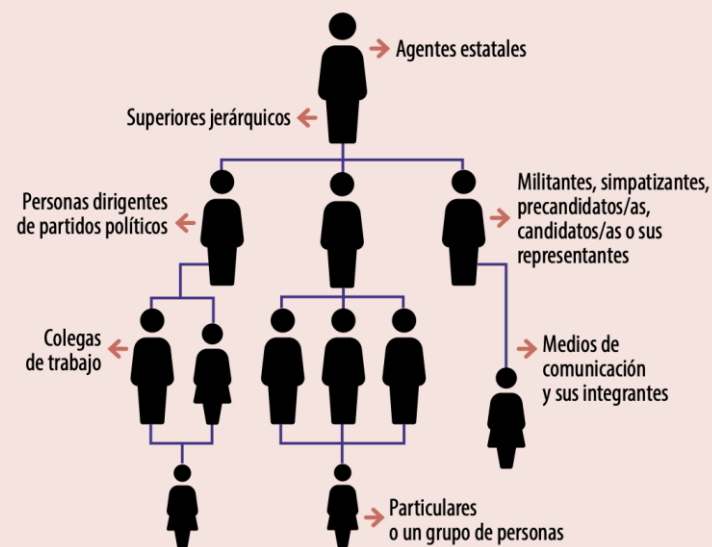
Agentes estatales

Superiores jerárquicos

Personas dirigentes de partidos políticos

Militantes, simpatizantes, precandidatos/as, candidatos/as o sus representantes

Colegas de trabajo

Medios de comunicación y sus integrantes

Particulares o un grupo de personas